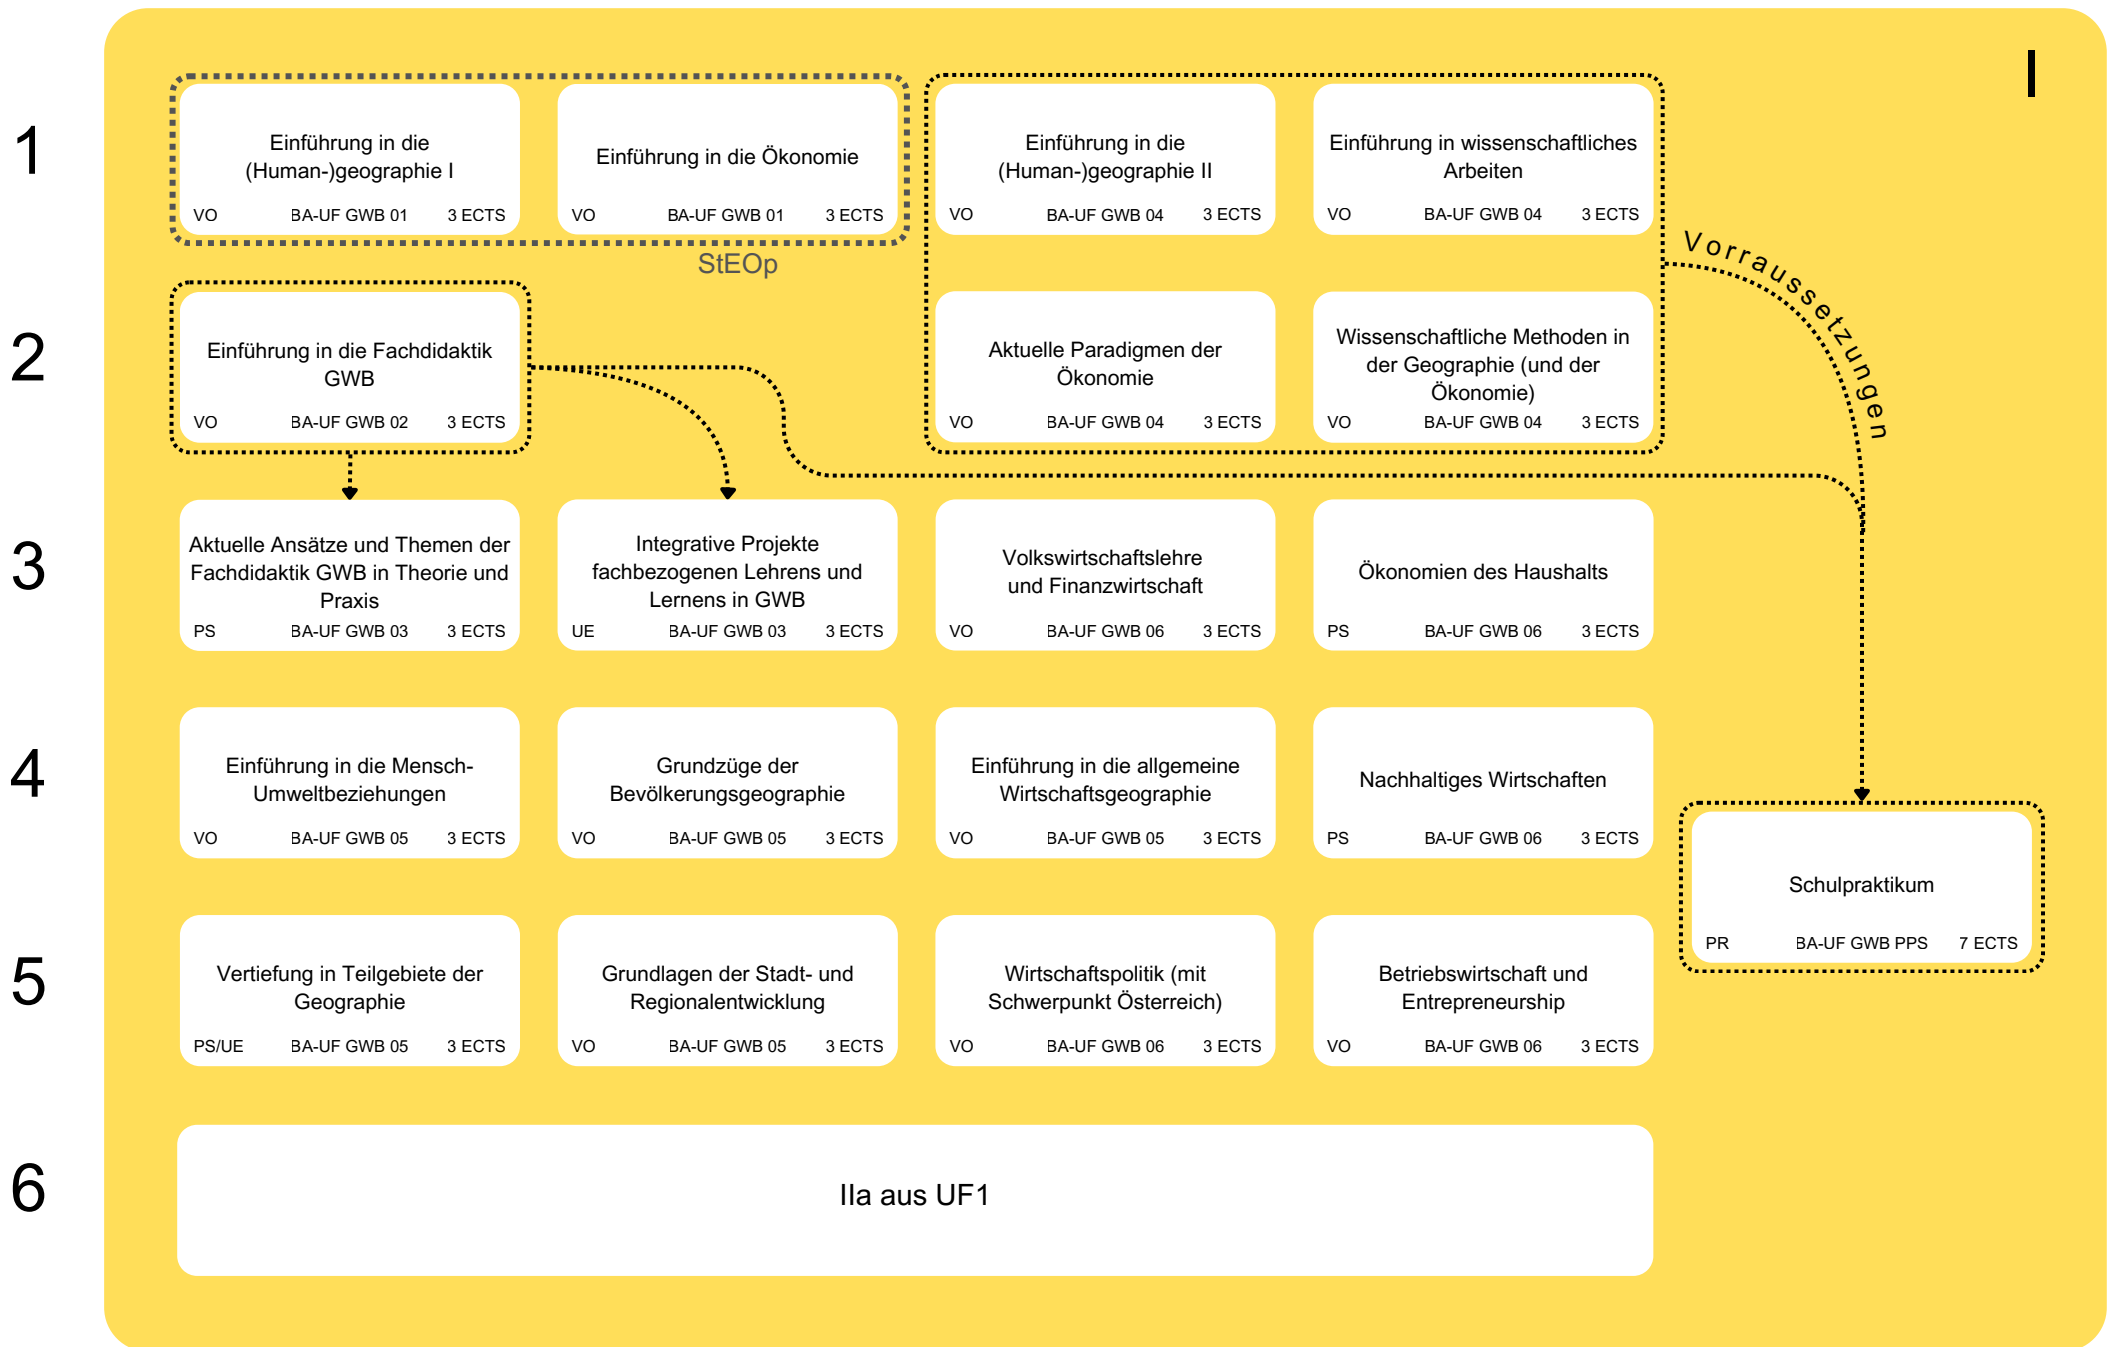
I

1

Einführung in die (Human-)geographie I
VO BA-UF GWB 01 3 ECTS

Einführung in die Ökonomie
VO BA-UF GWB 01 3 ECTS

Einführung in die (Human-)geographie II
VO BA-UF GWB 04 3 ECTS

Einführung in wissenschaftliches Arbeiten
VO BA-UF GWB 04 3 ECTS

StEOp

Vorraussetzungen

2

Einführung in die Fachdidaktik GWB
VO BA-UF GWB 02 3 ECTS

Aktuelle Paradigmen der Ökonomie
VO BA-UF GWB 04 3 ECTS

Wissenschaftliche Methoden in der Geographie (und der Ökonomie)
VO BA-UF GWB 04 3 ECTS

3

Aktuelle Ansätze und Themen der Fachdidaktik GWB in Theorie und Praxis
PS BA-UF GWB 03 3 ECTS

Integrative Projekte fachbezogenen Lehrens und Lernens in GWB
UE BA-UF GWB 03 3 ECTS

Volkswirtschaftslehre und Finanzwirtschaft
VO BA-UF GWB 06 3 ECTS

Ökonomien des Haushalts
PS BA-UF GWB 06 3 ECTS

4

Einführung in die Mensch-Umweltbeziehungen
VO BA-UF GWB 05 3 ECTS

Grundzüge der Bevölkerungsgeographie
VO BA-UF GWB 05 3 ECTS

Einführung in die allgemeine Wirtschaftsgeographie
VO BA-UF GWB 05 3 ECTS

Nachhaltiges Wirtschaften
PS BA-UF GWB 06 3 ECTS

Schulpraktikum
PR BA-UF GWB PPS 7 ECTS

5

Vertiefung in Teilgebiete der Geographie
PS/UE BA-UF GWB 05 3 ECTS

Grundlagen der Stadt- und Regionalentwicklung
VO BA-UF GWB 05 3 ECTS

Wirtschaftspolitik (mit Schwerpunkt Österreich)
VO BA-UF GWB 06 3 ECTS

Betriebswirtschaft und Entrepreneurship
VO BA-UF GWB 06 3 ECTS

6

IIa aus UF1